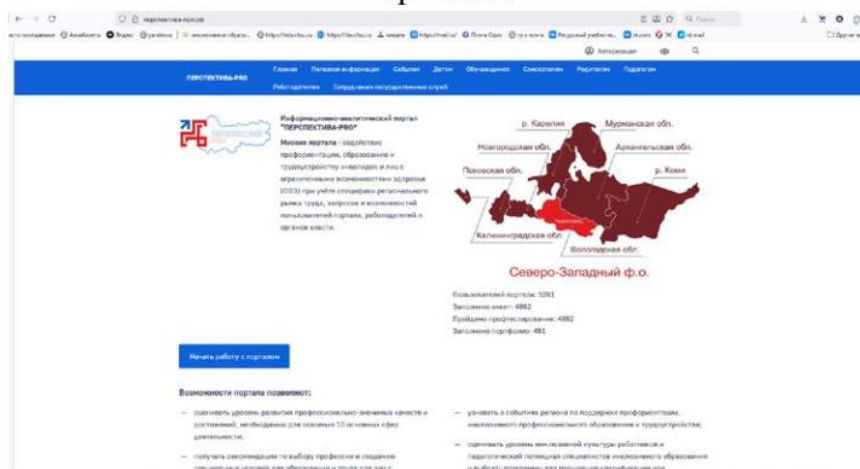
перспектива-про.рф

Авторизация

ПЕРСПЕКТИВА-PRO

Главная Полезная информация События Детям Обучающимся Соискателям Родителям Педагогам Работодателям Сотрудникам государственных служб

Информационно-аналитический портал "ПЕРСПЕКТИВА-PRO"

Миссия портала - содействие профориентации, образованию и трудоустройству инвалидов и лиц с ограниченными возможностями здоровья (ОВЗ) при учёте специфики регионального рынка труда, запросов и возможностей пользователей портала, работодателей и органов власти.

р. Карелия
Мурманская обл.
Новгородская обл.
Архангельская обл.
Псковская обл.
р. Коми
Калининградская обл.
Вологодская обл.

Северо-Западный ф.о.

Пользователей портала: 5261
Заполнено анкет: 4862
Пройдено профтестирование: 4862
Заполнено портфолио: 481

Начать работу с порталом

Возможности портала позволяют:

— оценивать уровень развития профессионально-значимых качеств и достижений, необходимых для основных 15 основных сфер деятельности;

— получать рекомендации по выбору профессии и создании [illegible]

— узнавать о событиях региона по поддержке профориентации, инклюзивного профессионального образования и трудоустройства;

— оценивать уровень инклюзивной культуры работников и педагогический потенциал специалистов инклюзивного образования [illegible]